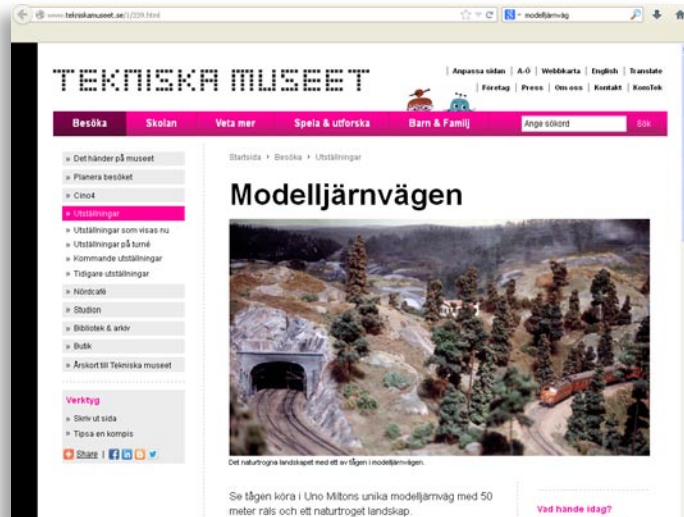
www.tekniskamuseet.se/1/239.html

modelljärnväg

TEKNISKA MUSEET

Anpassa sidan | A-Ö | Webbkarta | English | Translate

Företag | Press | Om oss | Kontakt | KomTek

Besöka | Skolan | Veta mer | Spela & utforska | Barn & Familj

Ange sökord

Sök

» Det händer på museet
» Planera besöket
» Cino4
» Utställningar
» Utställningar som visas nu
» Utställningar på turné
» Kommande utställningar
» Tidigare utställningar
» Nördcafé
» Studion
» Bibliotek & arkiv
» Butik
» Årskort till Tekniska museet

Verktyg

» Skriv ut sida
» Tipsa en kompis

Share

Startsida › Besöka › Utställningar

Modelljärnvägen

Det naturtrogna landskapet med ett av tågen i modelljärnvägen.

Se tågen köra i Uno Miltons unika modelljärnväg med 50 meter räls och ett naturtroget landskap.

Vad händer idag?